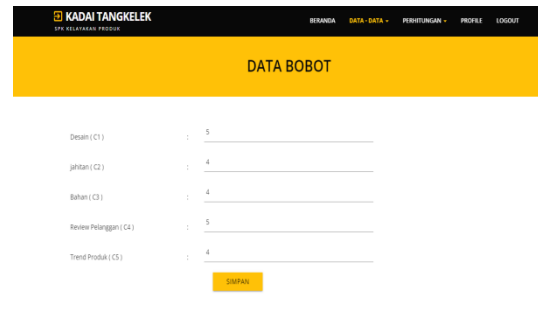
KADAI TANGKELEK
SPK KELAYAKAN PRODUK

BERANDA DATA - DATA PERHITUNGAN PROFILE LOGOUT

DATA BOBOT

Desain ( C1 ) : 5

Jahitan ( C2 ) : 4

Bahan ( C3 ) : 4

Review Pelanggan ( C4 ) : 5

Trend Produk ( C5 ) : 4

SIMPAN